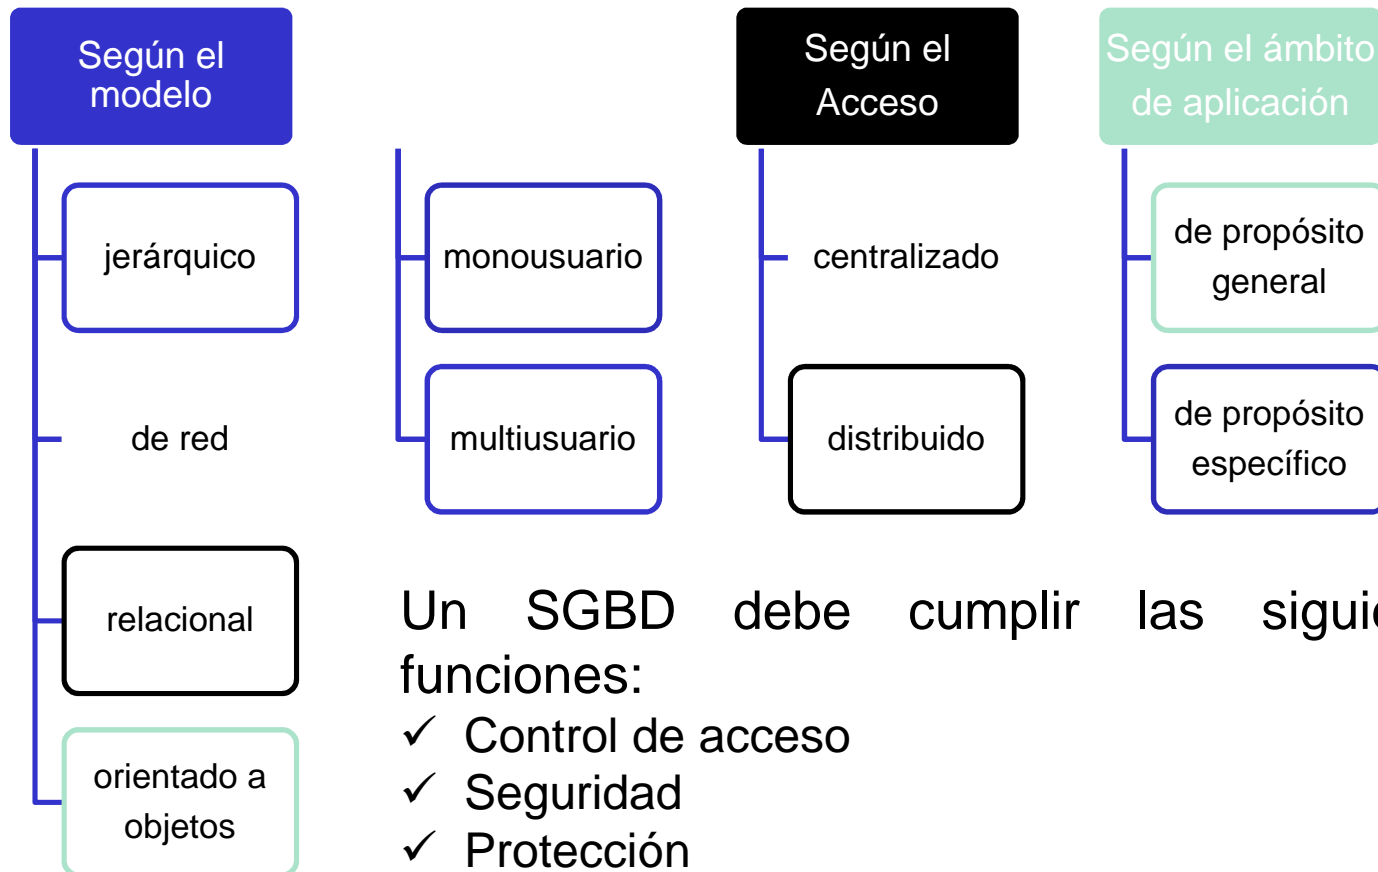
Según el modelo

jerárquico

de red

relacional

orientado a objetos

monousuario

multiusuario

Según el Acceso

centralizado

distribuido

Según el ámbito de aplicación

de propósito general

de propósito específico

Un SGBD debe cumplir las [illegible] funciones:

✓ Control de acceso
✓ Seguridad
✓ Protección